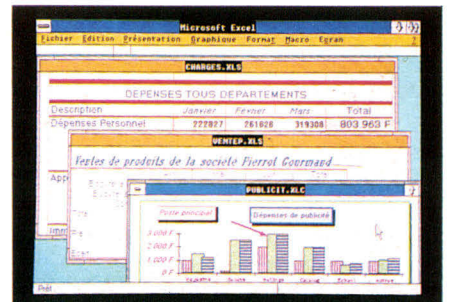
Microsoft Excel

Fichier Edition Présentation Graphique Format Macro Fenêtre ?

CHARGES.XLS

DEPENSES TOUS DEPARTEMENTS

| Description | Janvier | Février | Mars | Total |
|---|---|---|---|---|
| Dépenses Personnel | 222827 | 261828 | 319308 | 803 963 F |

VENTEP.XLS

Ventes de produits de la société Pierrot Gourmand

App

PUBLICIT.XLC

Poste principal

Dépenses de publicité

3 000 F

2 000 F

1 000 F

0 F

Prêt